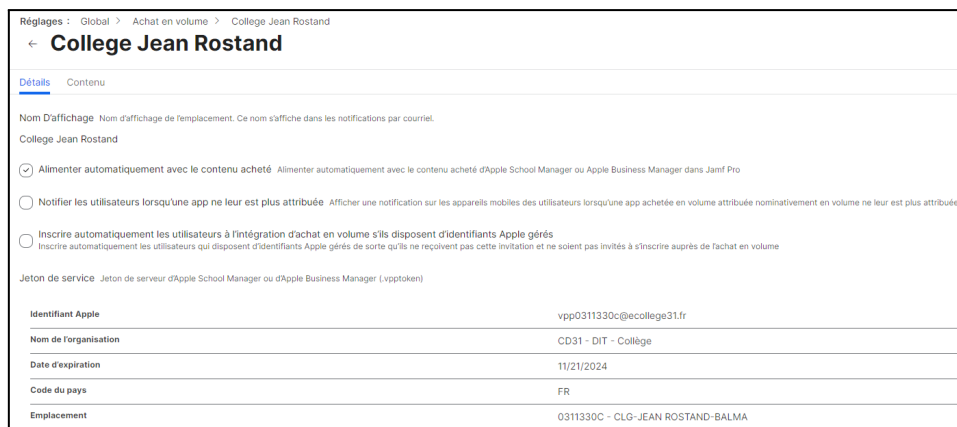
Réglages : Global > Achat en volume > College Jean Rostand

← College Jean Rostand

Détails Contenu

Nom D'affichage Nom d'affichage de l'emplacement. Ce nom s'affiche dans les notifications par courriel.

College Jean Rostand

Alimenter automatiquement avec le contenu acheté Alimenter automatiquement avec le contenu acheté d'Apple School Manager ou Apple Business Manager dans Jamf Pro

Notifier les utilisateurs lorsqu'une app ne leur est plus attribuée Afficher une notification sur les appareils mobiles des utilisateurs lorsqu'une app achetée en volume attribuée nominativement en volume ne leur est plus attribuée

Inscrire automatiquement les utilisateurs à l'intégration d'achat en volume s'ils disposent d'identifiants Apple gérés
Inscrire automatiquement les utilisateurs qui disposent d'identifiants Apple gérés de sorte qu'ils ne reçoivent pas cette invitation et ne soient pas invités à s'inscrire auprès de l'achat en volume

Jeton de service Jeton de serveur d'Apple School Manager ou d'Apple Business Manager (.vpptoken)

| | |
|---|---|
| Identifiant Apple | vpp0311330c@ecollege31.fr |
| Nom de l'organisation | CD31 - DIT - Collège |
| Date d'expiration | 11/21/2024 |
| Code du pays | FR |
| Emplacement | 0311330C - CLG-JEAN ROSTAND-BALMA |